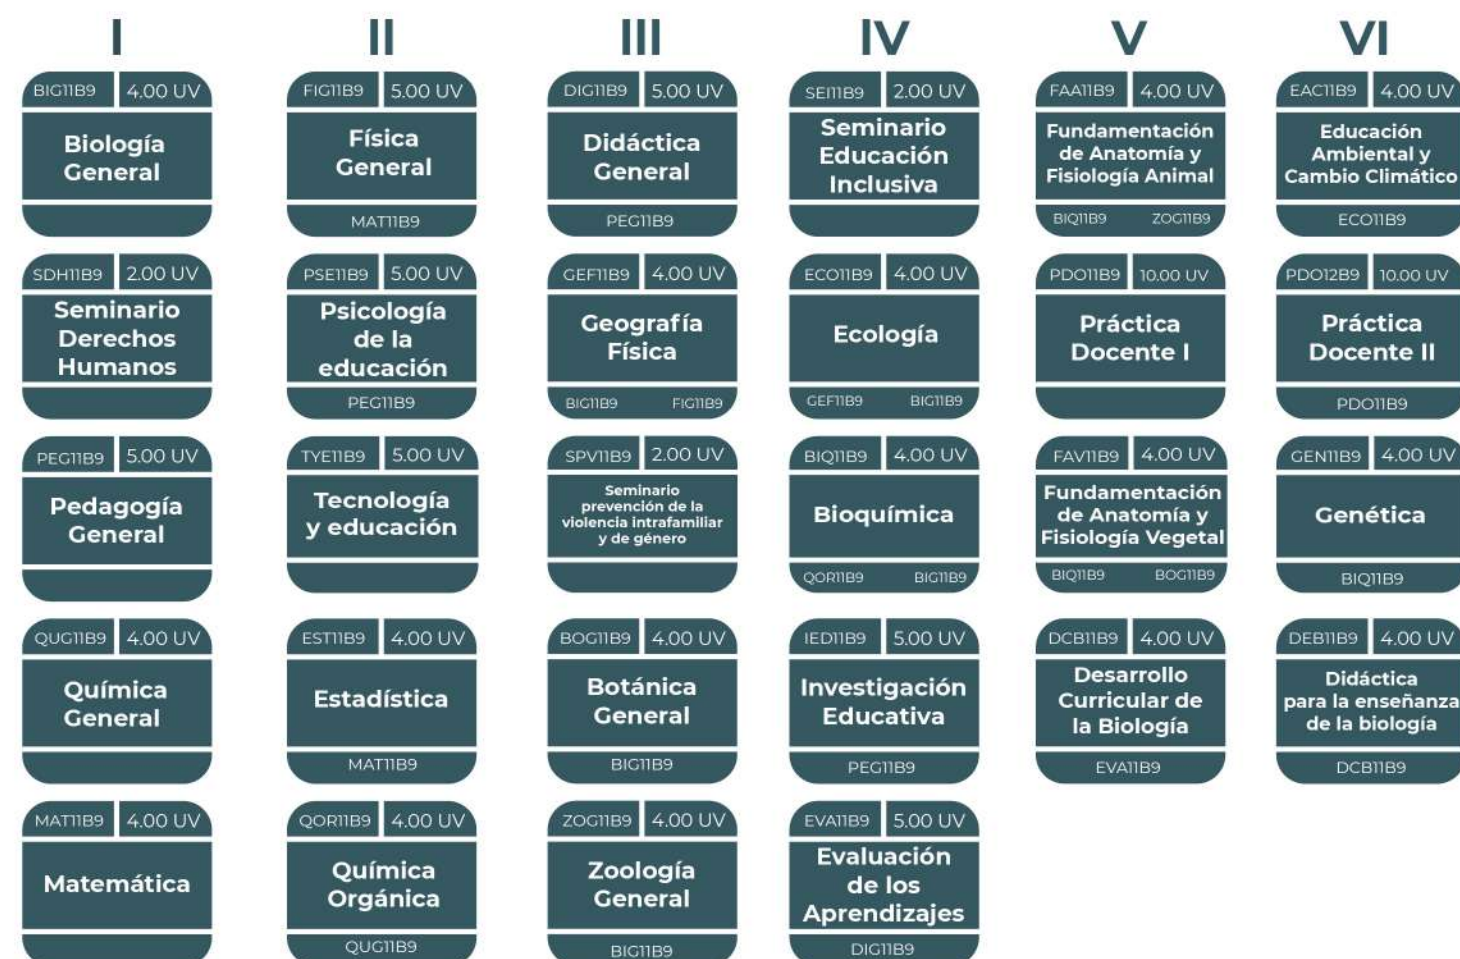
I

BIG11B9 4.00 UV
Biología General

SDH11B9 2.00 UV
Seminario Derechos Humanos

PEG11B9 5.00 UV
Pedagogía General

QUG11B9 4.00 UV
Química General

MAT11B9 4.00 UV
Matemática

II

FIG11B9 5.00 UV
Física General
MAT11B9

PSE11B9 5.00 UV
Psicología de la educación
PEG11B9

TYE11B9 5.00 UV
Tecnología y educación

EST11B9 4.00 UV
Estadística
MAT11B9

QOR11B9 4.00 UV
Química Orgánica
QUG11B9

III

DIG11B9 5.00 UV
Didáctica General
PEG11B9

GEF11B9 4.00 UV
Geografía Física
BIG11B9 FIG11B9

SPV11B9 2.00 UV
Seminario prevención de la violencia intrafamiliar y de género

BOG11B9 4.00 UV
Botánica General
BIG11B9

ZOG11B9 4.00 UV
Zoología General
BIG11B9

IV

SEI11B9 2.00 UV
Seminario Educación Inclusiva

ECO11B9 4.00 UV
Ecología
GEF11B9 BIG11B9

BIQ11B9 4.00 UV
Bioquímica
QOR11B9 BIG11B9

IED11B9 5.00 UV
Investigación Educativa
PEG11B9

EVA11B9 5.00 UV
Evaluación de los Aprendizajes
DIG11B9

V

FAA11B9 4.00 UV
Fundamentación de Anatomía y Fisiología Animal
BIQ11B9 ZOG11B9

PDO11B9 10.00 UV
Práctica Docente I

FAV11B9 4.00 UV
Fundamentación de Anatomía y Fisiología Vegetal
BIQ11B9 BOG11B9

DCB11B9 4.00 UV
Desarrollo Curricular de la Biología
EVA11B9

VI

EAC11B9 4.00 UV
Educación Ambiental y Cambio Climático
ECO11B9

PDO12B9 10.00 UV
Práctica Docente II
PDO11B9

GEN11B9 4.00 UV
Genética
BIQ11B9

DEB11B9 4.00 UV
Didáctica para la enseñanza de la biología
DCB11B9